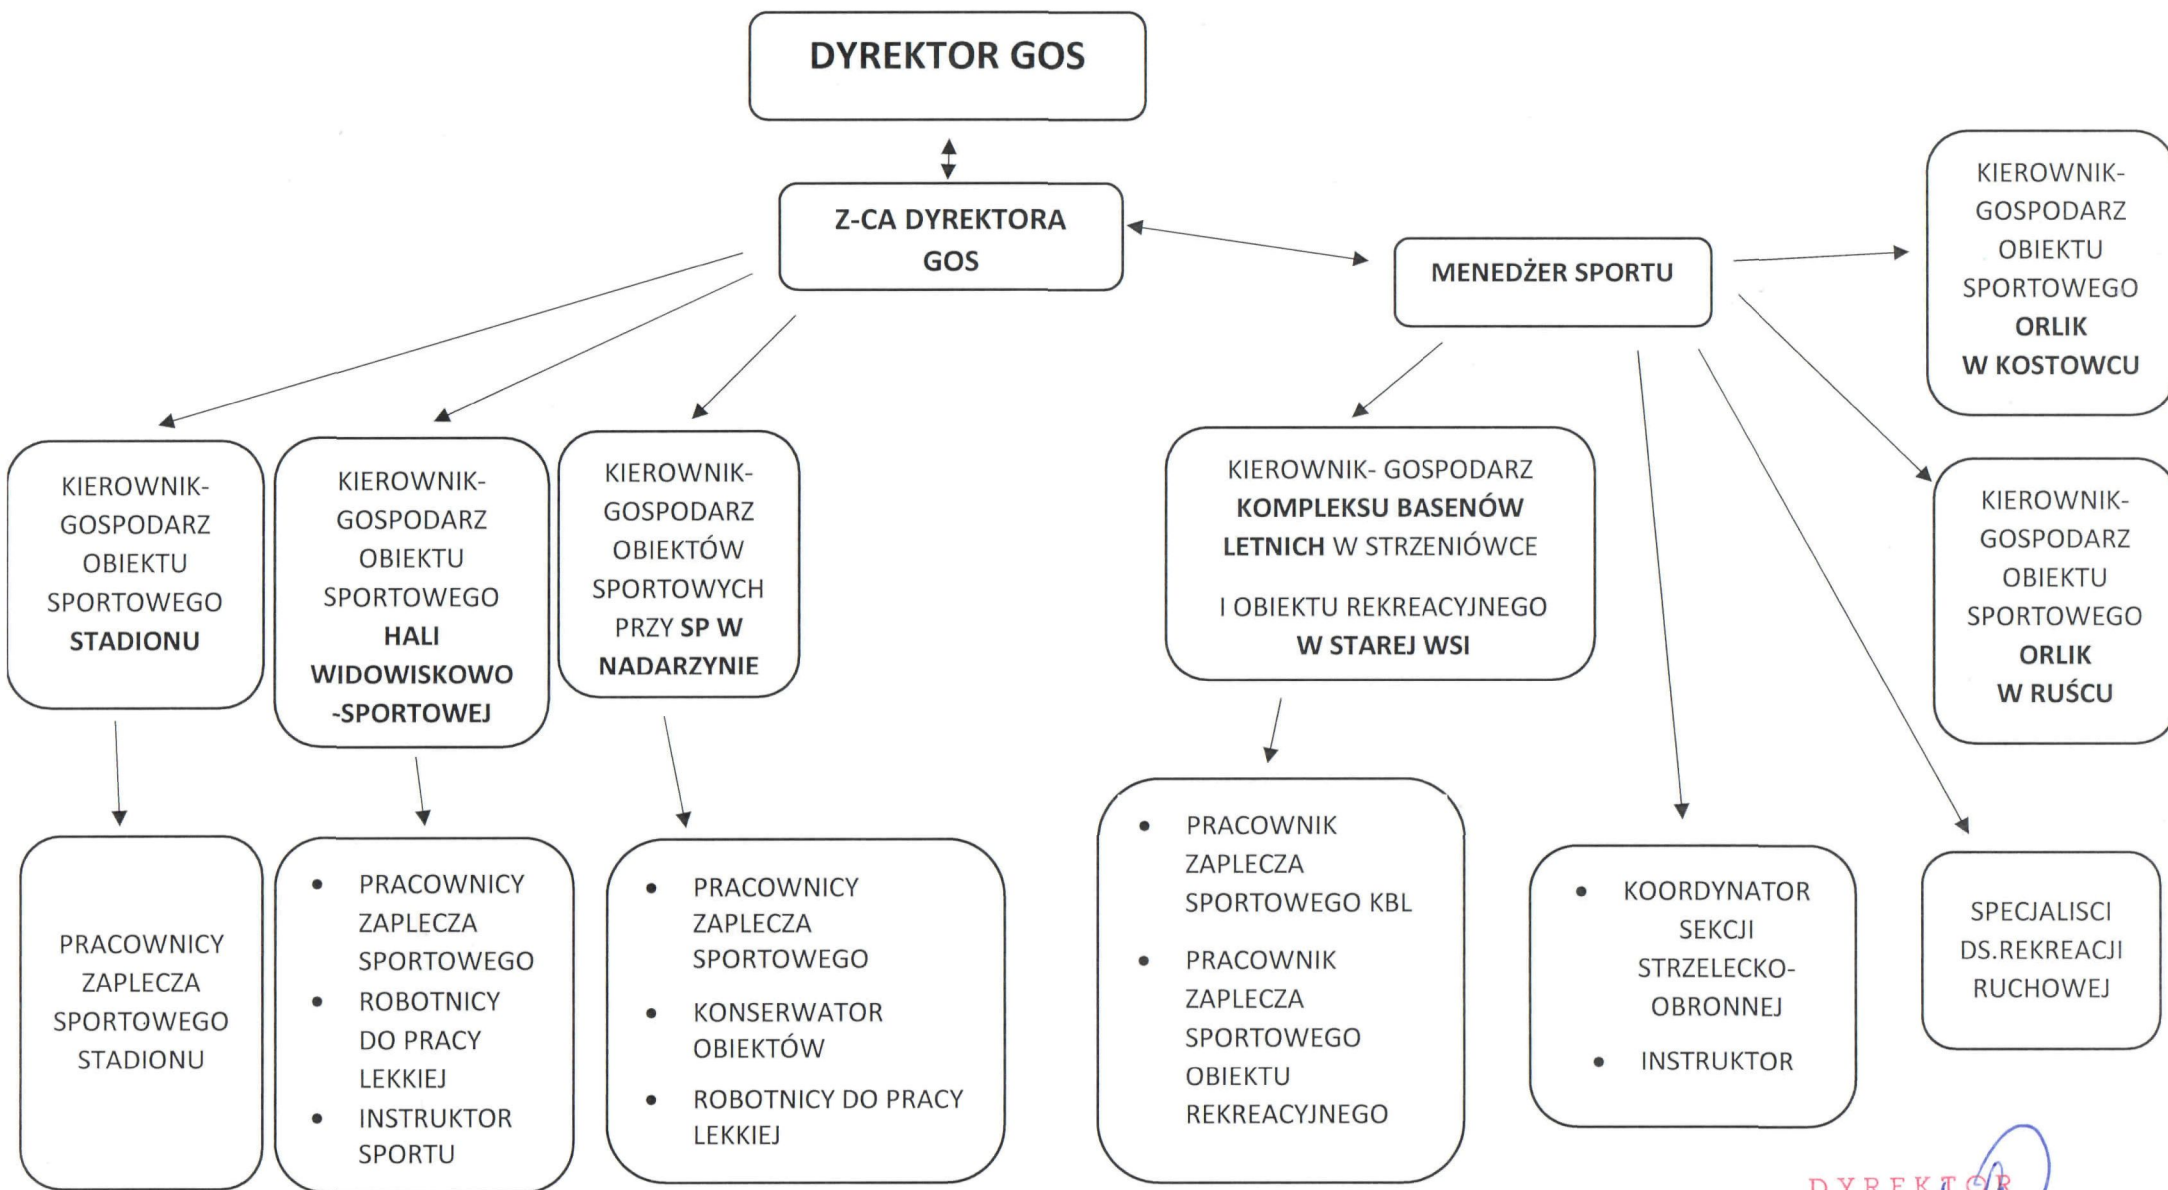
DYREKTOR GOS

Z-CA DYREKTORA GOS

MENEDŻER SPORTU

KIEROWNIK-GOSPODARZ OBIEKTU SPORTOWEGO ORLIK W KOSTOWCU

KIEROWNIK-GOSPODARZ OBIEKTU SPORTOWEGO STADIONU

KIEROWNIK-GOSPODARZ OBIEKTU SPORTOWEGO HALI WIDOWISKOWO-SPORTOWEJ

KIEROWNIK-GOSPODARZ OBIEKTÓW SPORTOWYCH PRZY SP W NADARZYNIE

KIEROWNIK- GOSPODARZ KOMPLEKSU BASENÓW LETNICH W STRZENIÓWCE

I OBIEKTU REKREACYJNEGO W STAREJ WSI

KIEROWNIK-GOSPODARZ OBIEKTU SPORTOWEGO ORLIK W RUŚCU

PRACOWNICY ZAPLECZA SPORTOWEGO STADIONU

- PRACOWNICY ZAPLECZA SPORTOWEGO
- ROBOTNICY DO PRACY LEKKIEJ
- INSTRUKTOR SPORTU

- PRACOWNICY ZAPLECZA SPORTOWEGO
- KONSERWATOR OBIEKTÓW
- ROBOTNICY DO PRACY LEKKIEJ

- PRACOWNIK ZAPLECZA SPORTOWEGO KBL
- PRACOWNIK ZAPLECZA SPORTOWEGO OBIEKTU REKREACYJNEGO

- KOORDYNATOR SEKCJI STRZELECKO-OBRONNEJ
- INSTRUKTOR

SPECJALISCI DS.REKREACJI RUCHOWEJ

DYREKTOR